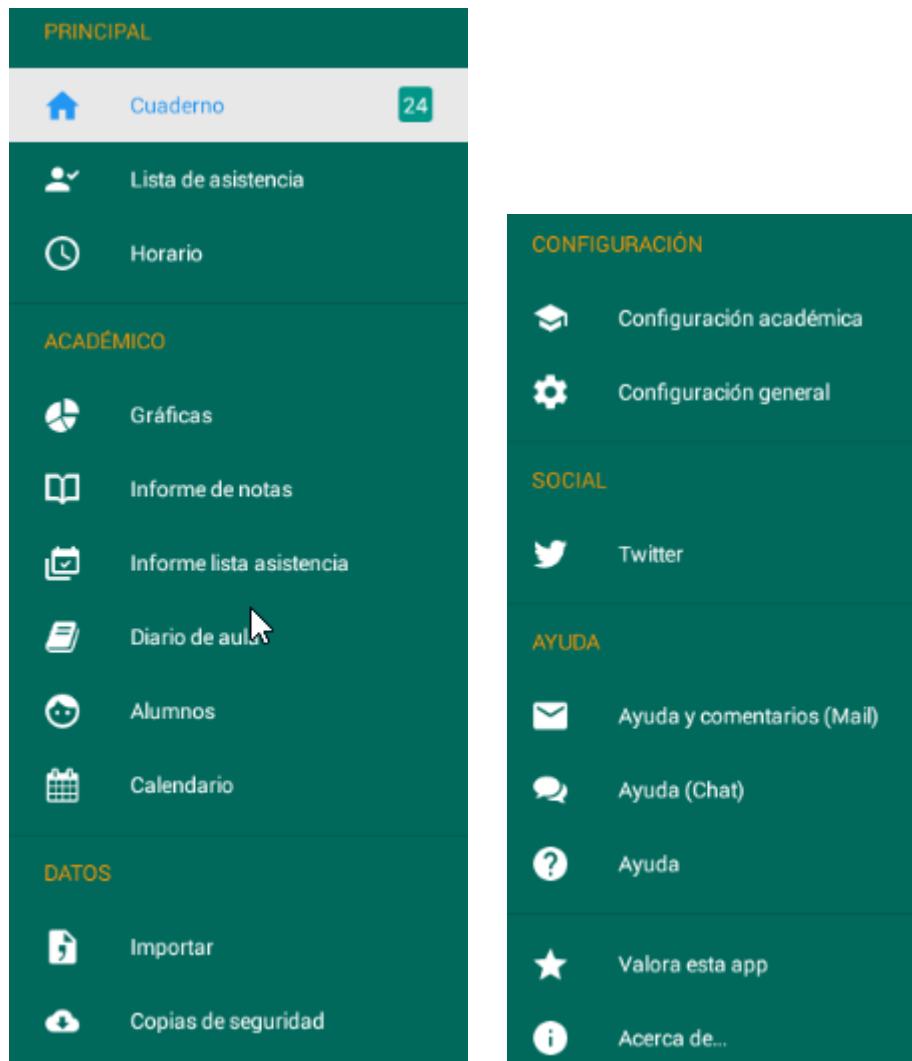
PRINCIPAL

Cuaderno 24

Lista de asistencia

Horario

ACADÉMICO

Gráficas

Informe de notas

Informe lista asistencia

Diario de aula

Alumnos

Calendario

DATOS

Importar

Copias de seguridad

CONFIGURACIÓN

Configuración académica

Configuración general

SOCIAL

Twitter

AYUDA

Ayuda y comentarios (Mail)

Ayuda (Chat)

Ayuda

Valora esta app

Acerca de...